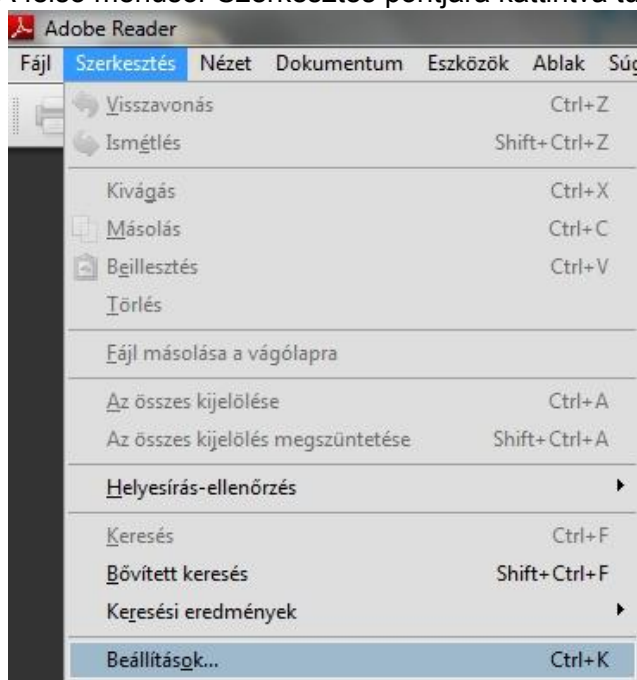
Adobe Reader

Fájl Szerkesztés Nézet Dokumentum Eszközök Ablak Súg

Visszavonás Ctrl+Z
Ismétlés Shift+Ctrl+Z
Kivágás Ctrl+X
Másolás Ctrl+C
Beillesztés Ctrl+V
Törlés
Fájl másolása a vágólapra
Az összes kijelölése Ctrl+A
Az összes kijelölés megszüntetése Shift+Ctrl+A
Helyesírás-ellenőrzés
Keresés Ctrl+F
Bővített keresés Shift+Ctrl+F
Keresési eredmények
Beállítások... Ctrl+K